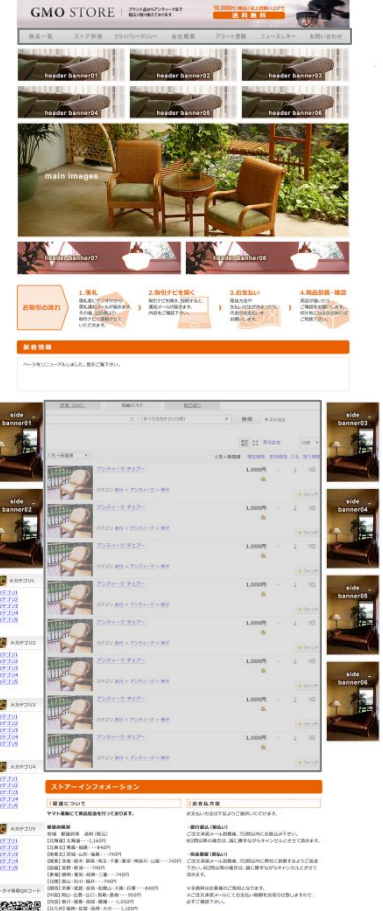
GMO STORE

送料無料

商品一覧　ストア特徴　プライバシーポリシー　会社概要　アラート登録　ニュースレター　お問い合わせ

header banner01　header banner02　header banner03

header banner04　header banner05　header banner06

main images

header banner07　header banner08

お取引の流れ

1.落札

2.取引ナビを開く

3.お支払い

4.商品到着・確認

新着情報

ページをリニューアルしました。是非ご覧下さい。

side banner01

side banner02

side banner03

side banner04

side banner05

side banner06

大カテゴリ1

大カテゴリ2

大カテゴリ3

大カテゴリ4

大カテゴリ5

検索

アンティーク チェアー　1,000円

アンティーク チェアー　1,000円

アンティーク チェアー　1,000円

アンティーク チェアー　1,000円

アンティーク チェアー　1,000円

アンティーク チェアー　1,000円

アンティーク チェアー　1,000円

アンティーク チェアー　1,000円

アンティーク チェアー　1,000円

アンティーク チェアー　1,000円

ストアーインフォメーション

配送について

お支払方法